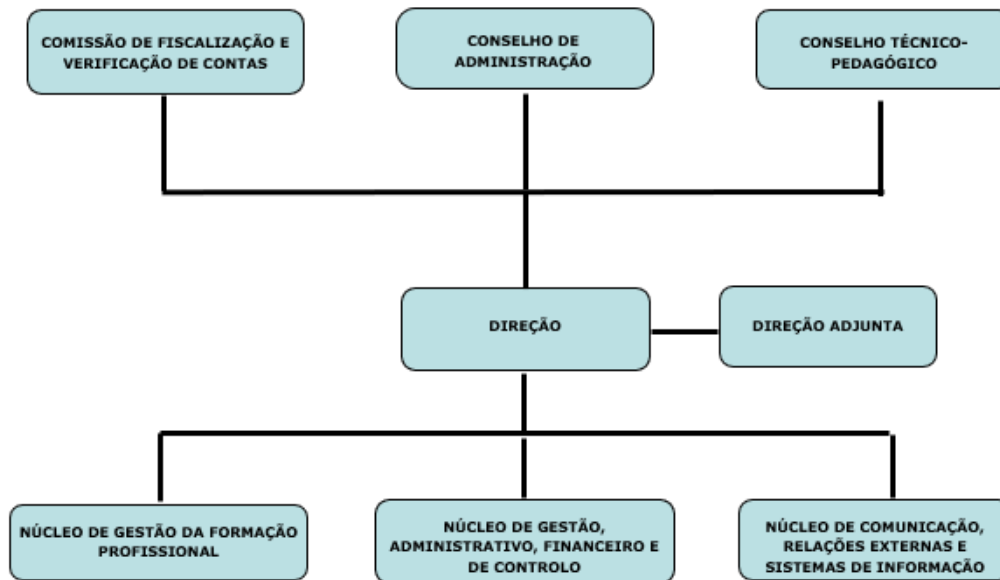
COMISSÃO DE FISCALIZAÇÃO E VERIFICAÇÃO DE CONTAS

CONSELHO DE ADMINISTRAÇÃO

CONSELHO TÉCNICO-PEDAGÓGICO

DIREÇÃO

DIREÇÃO ADJUNTA

NÚCLEO DE GESTÃO DA FORMAÇÃO PROFISSIONAL

NÚCLEO DE GESTÃO, ADMINISTRATIVO, FINANCEIRO E DE CONTROLO

NÚCLEO DE COMUNICAÇÃO, RELAÇÕES EXTERNAS E SISTEMAS DE INFORMAÇÃO